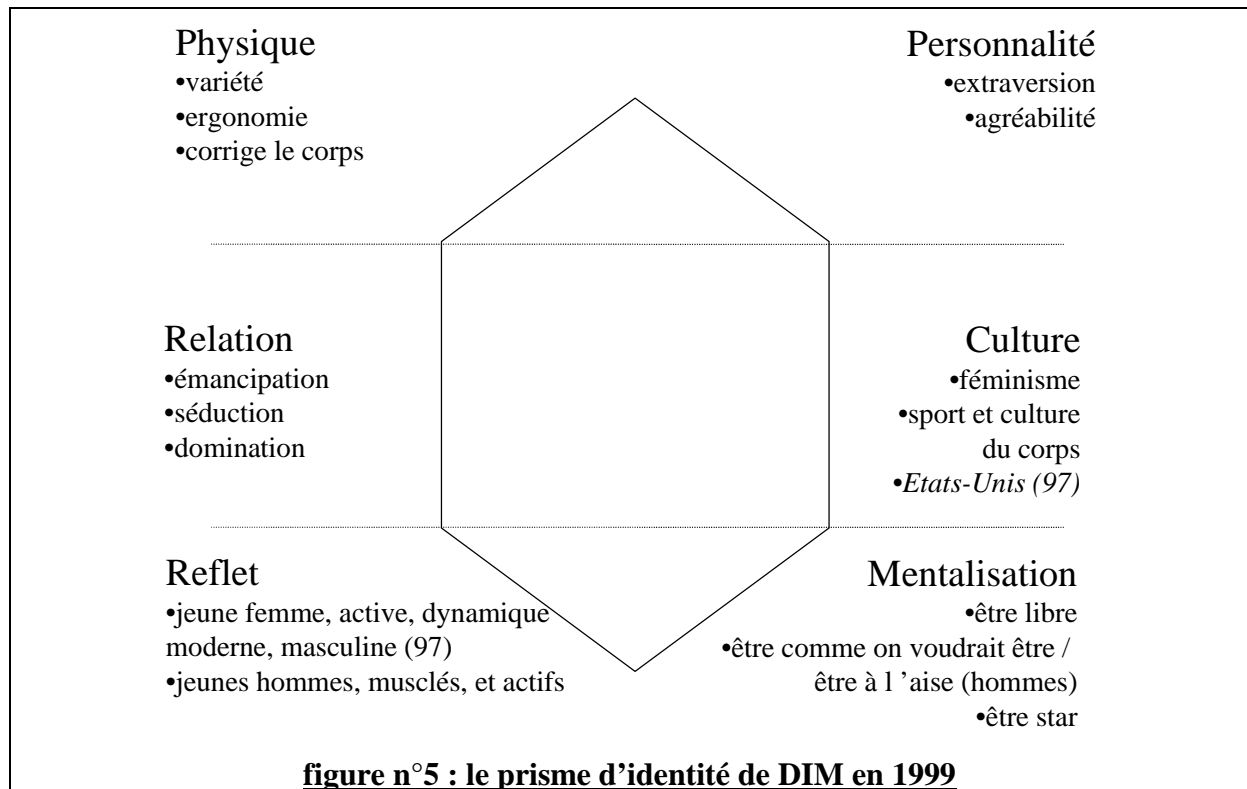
Physique
•variété
•ergonomie
•corrige le corps

Personnalité
•extraversion
•agréabilité

Relation
•émancipation
•séduction
•domination

Culture
•féminisme
•sport et culture du corps
•*Etats-Unis (97)*

Reflet
•jeune femme, active, dynamique moderne, masculine (97)
•jeunes hommes, musclés, et actifs

Mentalisation
•être libre
•être comme on voudrait être / être à l 'aise (hommes)
•être star

**figure n°5 : le prisme d'identité de DIM en 1999**